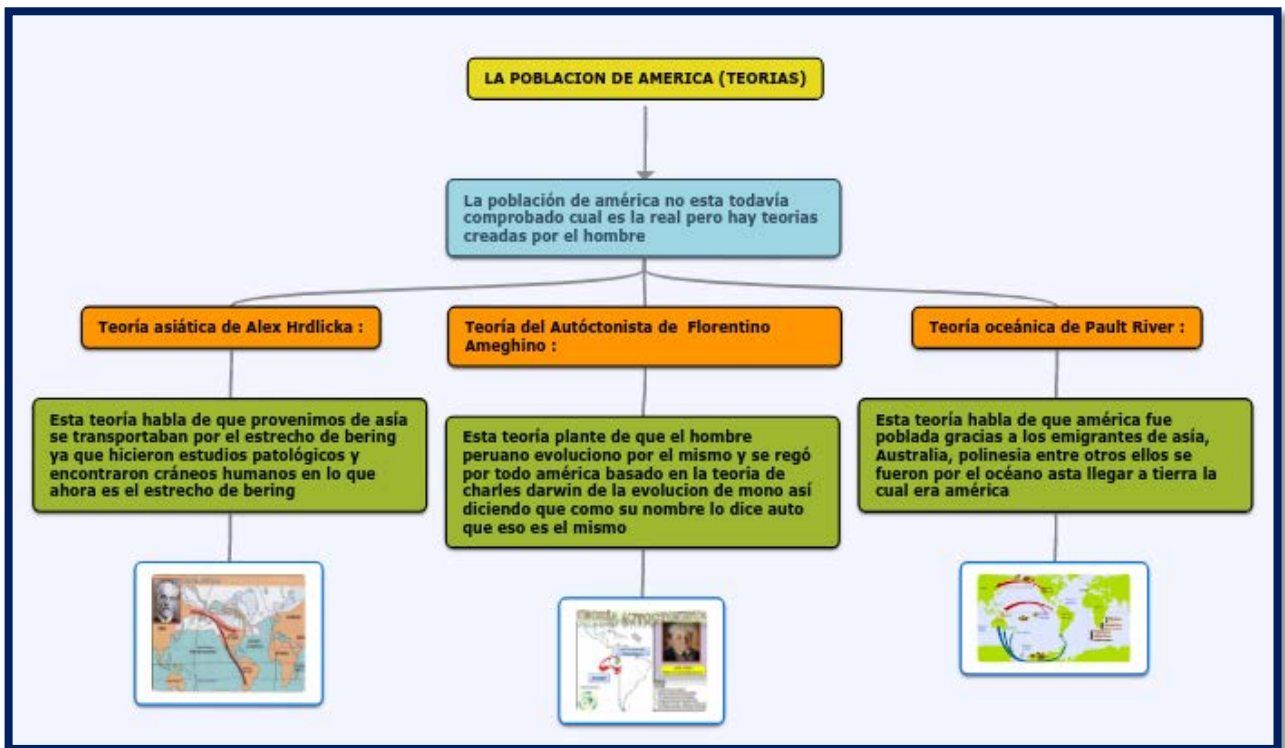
LA POBLACION DE AMERICA (TEORIAS)

La población de américa no esta todavía comprobado cual es la real pero hay teorias creadas por el hombre

Teoría asiática de Alex Hrdlicka :

Esta teoría habla de que provenimos de asía se transportaban por el estrecho de bering ya que hicieron estudios patológicos y encontraron cráneos humanos en lo que ahora es el estrecho de bering

Teoría del Autóctonista de Florentino Ameghino :

Esta teoria plante de que el hombre peruano evoluciono por el mismo y se regó por todo américa basado en la teoria de charles darwin de la evolucion de mono así diciendo que como su nombre lo dice auto que eso es el mismo

TEORÍA AUTOCTONISTA

Teoría oceánica de Pault River :

Esta teoría habla de que américa fue poblada gracias a los emigrantes de asía, Australia, polinesia entre otros ellos se fueron por el océano asta llegar a tierra la cual era américa